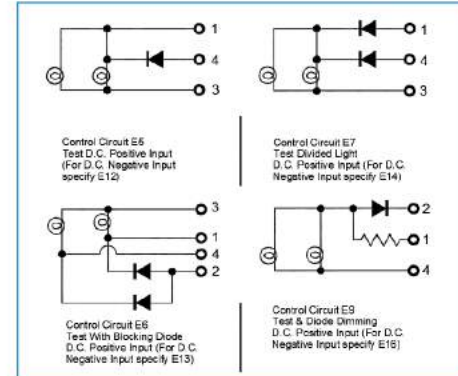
1
4
3

Control Circuit E5
Test D.C. Positive Input
(For D.C. Negative Input specify E12)

1
4
3

Control Circuit E7
Test Divided Light
D.C. Positive Input (For D.C. Negative Input specify E14)

3
1
4
2

Control Circuit E6
Test With Blocking Diode
D.C. Positive Input (For D.C Negative Input specify E13)

2
1
4

Control Circuit E9
Test & Diode Dimming
D.C. Positive Input (For D.C Negative Input specify E16)